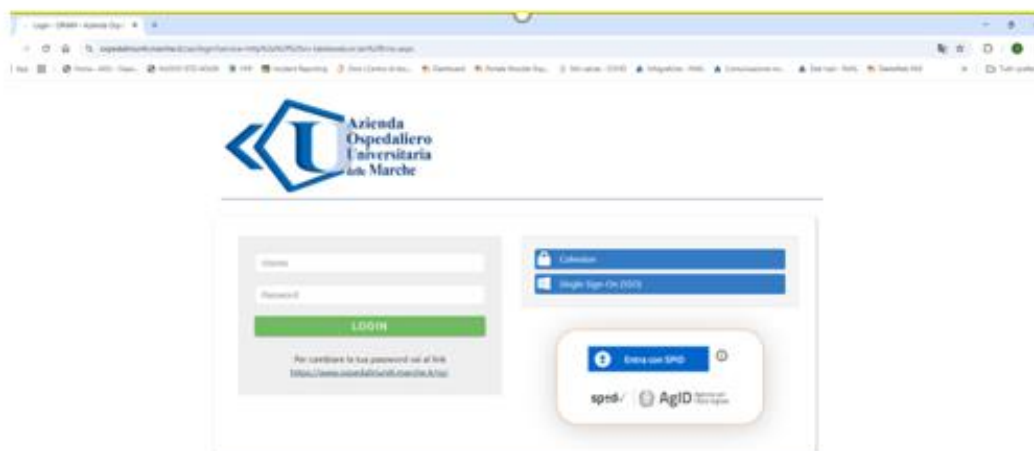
Login - DRAM - Azienda Osp... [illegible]

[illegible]

Azienda
Ospedaliero
Universitaria
delle Marche

Utente

Password

LOGIN

Per cambiare la tua password vai al link
https://www.ospedaliriuniti.marche.it/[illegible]

Cohesion

Single Sign-On (SSO)

Entra con SPID

spid AgID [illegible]